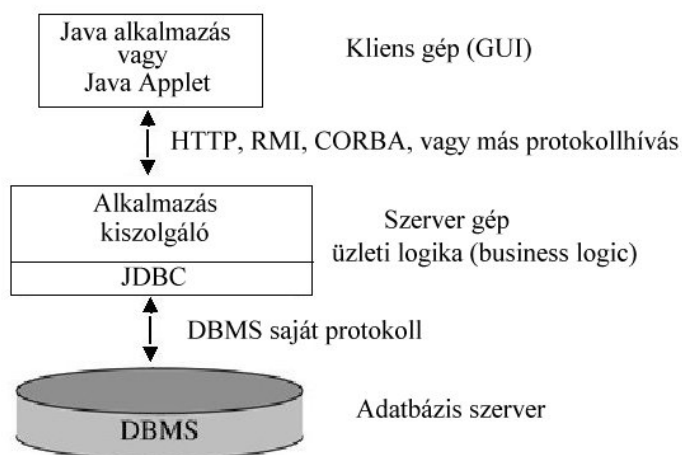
Java alkalmazás vagy Java Applet

Kliens gép (GUI)

HTTP, RMI, CORBA, vagy más protokollhívás

Alkalmazás kiszolgáló

JDBC

Szerver gép
üzleti logika (business logic)

DBMS saját protokoll

DBMS

Adatbázis szerver